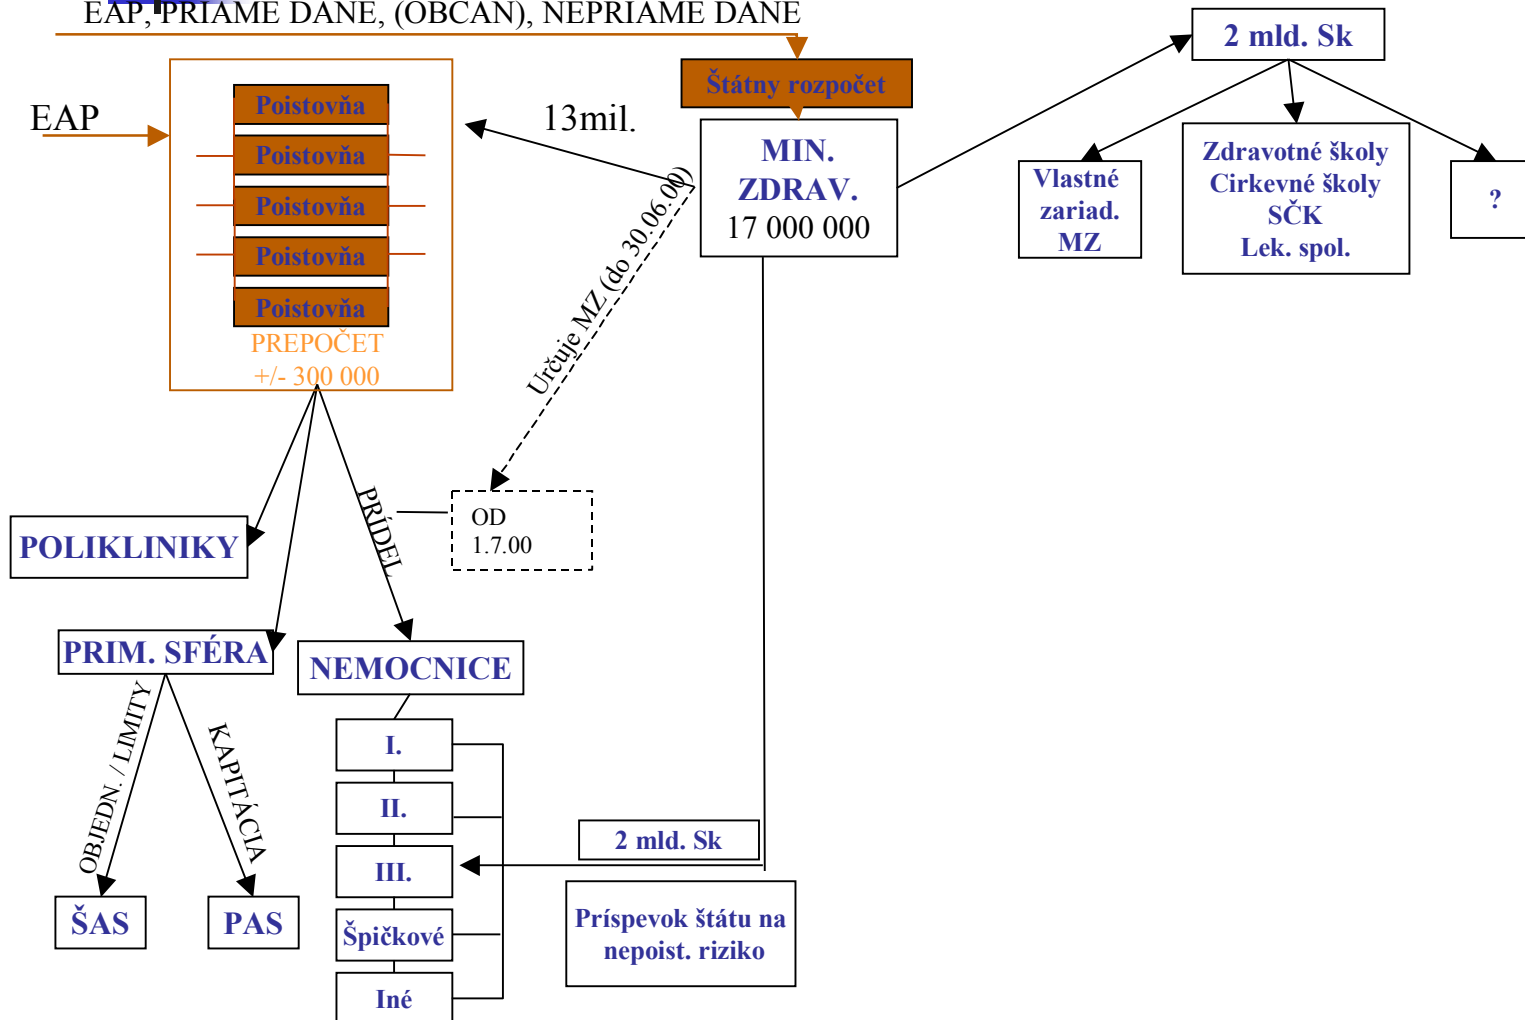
EAP, PRIAME DANE, (OBCAN), NEPRIAME DANE

Štátny rozpočet

MIN. ZDRAV. 17 000 000

13mil.

EAP

Poistovňa
Poistovňa
Poistovňa
Poistovňa
Poistovňa
PREPOČET +/- 300 000

Určuje MZ (do 30.06.00)

OD 1.7.00

PRÍDEL

POLIKLINIKY

PRIM. SFÉRA

NEMOCNICE

OBJEDN. / LIMITY

KAPITÁCIA

ŠAS

PAS

I.
II.
III.
Špičkové
Iné

2 mld. Sk

Príspevok štátu na nepoist. riziko

2 mld. Sk

Vlastné zariad. MZ

Zdravotné školy
Cirkevné školy
SČK
Lek. spol.

?